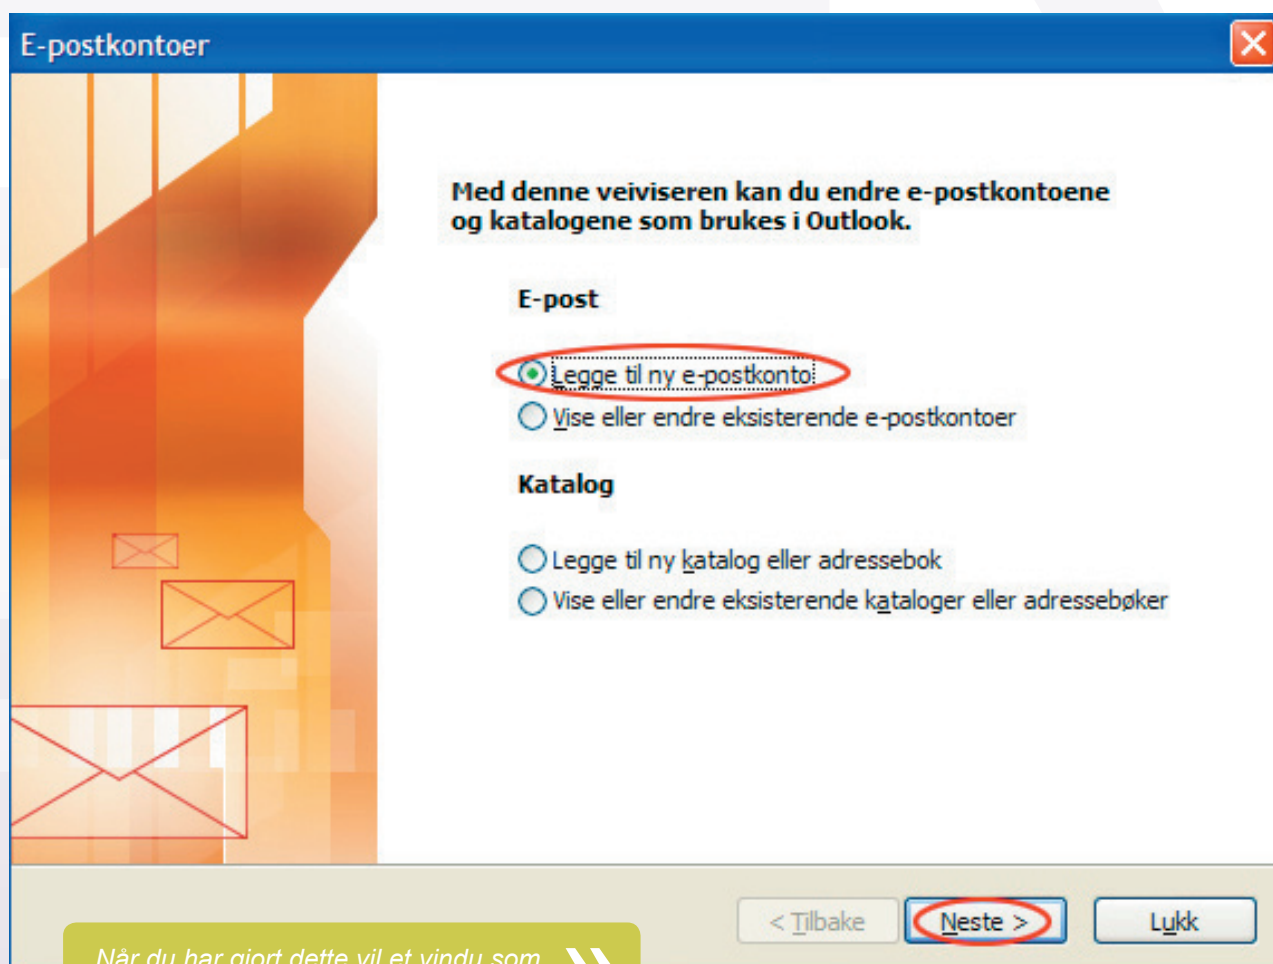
E-postkontoer

Med denne veiviseren kan du endre e-postkontoene og katalogene som brukes i Outlook.

E-post

Legge til ny e-postkonto

Vise eller endre eksisterende e-postkontoer

Katalog

Legge til ny katalog eller adressebok

Vise eller endre eksisterende kataloger eller adressebøker

< Tilbake

Neste >

Lukk

Når du har gjort dette vil et vindu som